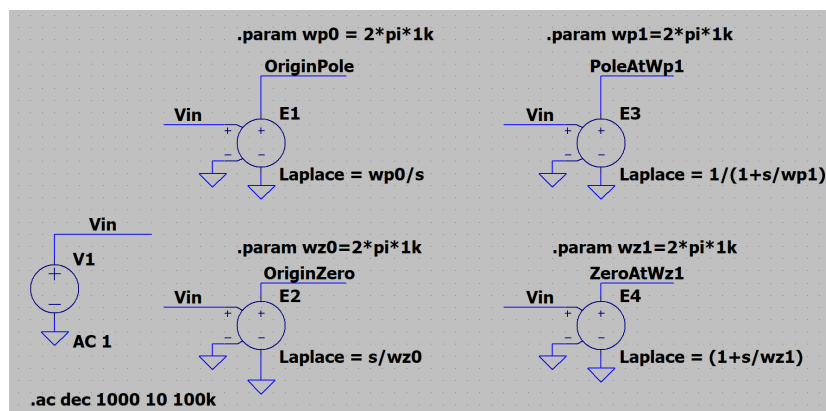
.param wp0 = 2*pi*1k

OriginPole

Vin

E1

Laplace = wp0/s

.param wp1=2*pi*1k

PoleAtWp1

Vin

E3

Laplace = 1/(1+s/wp1)

Vin

V1

AC 1

.param wz0=2*pi*1k

OriginZero

Vin

E2

Laplace = s/wz0

.param wz1=2*pi*1k

ZeroAtWz1

Vin

E4

Laplace = (1+s/wz1)

.ac dec 1000 10 100k